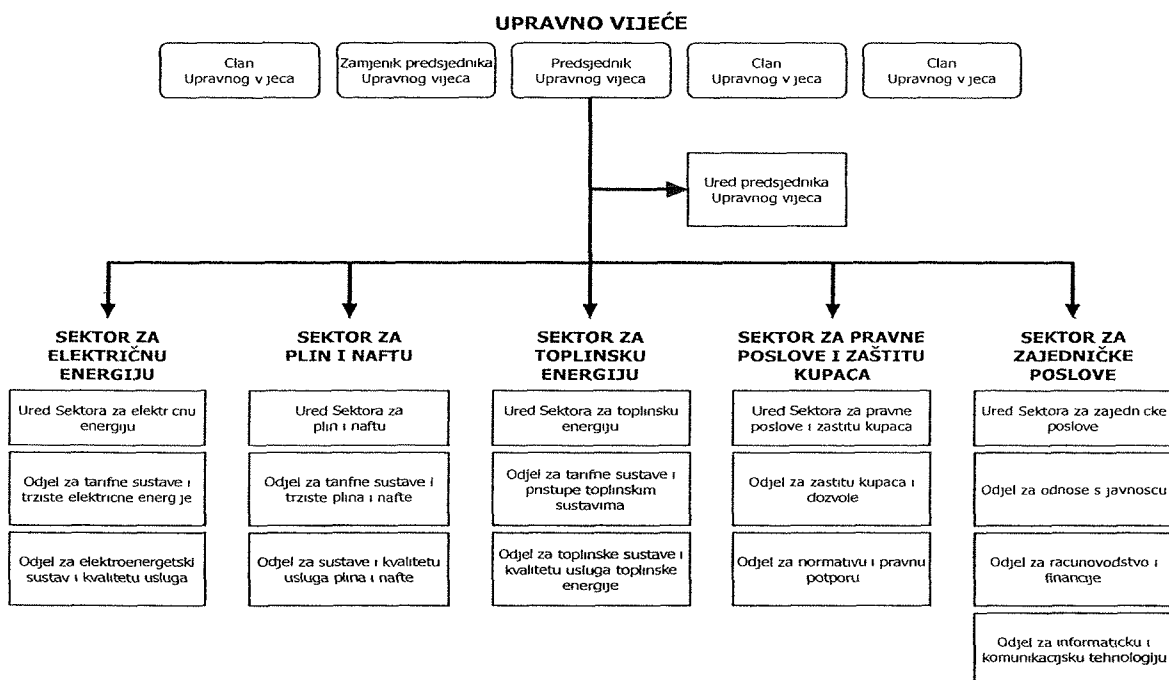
UPRAVNO VIJEĆE

Clan Upravnog v jeca

Zamjenik predsjednika Upravnog vijeca

Predsjednik Upravnog vijeca

Clan Upravnog v jeca

Clan Upravnog v jeca

Ured predsjednika Upravnog vijeca

SEKTOR ZA ELEKTRIČNU ENERGIJU

Ured Sektora za elektr cnu energiju

Odjel za tarifne sustave i trziste elektricne energ je

Odjel za elektroenergetski sustav i kvalitetu usluga

SEKTOR ZA PLIN I NAFTU

Ured Sektora za plin i naftu

Odjel za tarifne sustave i trziste plina i nafte

Odjel za sustave i kvalitetu usluga plina i nafte

SEKTOR ZA TOPLINSKU ENERGIJU

Ured Sektora za toplinsku energiju

Odjel za tarifne sustave i pristupe toplinskim sustavima

Odjel za toplinske sustave i kvalitetu usluga toplinske energije

SEKTOR ZA PRAVNE POSLOVE I ZAŠTITU KUPACA

Ured Sektora za pravne poslove i zastitu kupaca

Odjel za zastitu kupaca i dozvole

Odjel za normativu i pravnu potporu

SEKTOR ZA ZAJEDNIČKE POSLOVE

Ured Sektora za zajedn cke poslove

Odjel za odnose s javnoscu

Odjel za racunovodstvo i financije

Odjel za informaticku i komunikacijsku tehnologiju